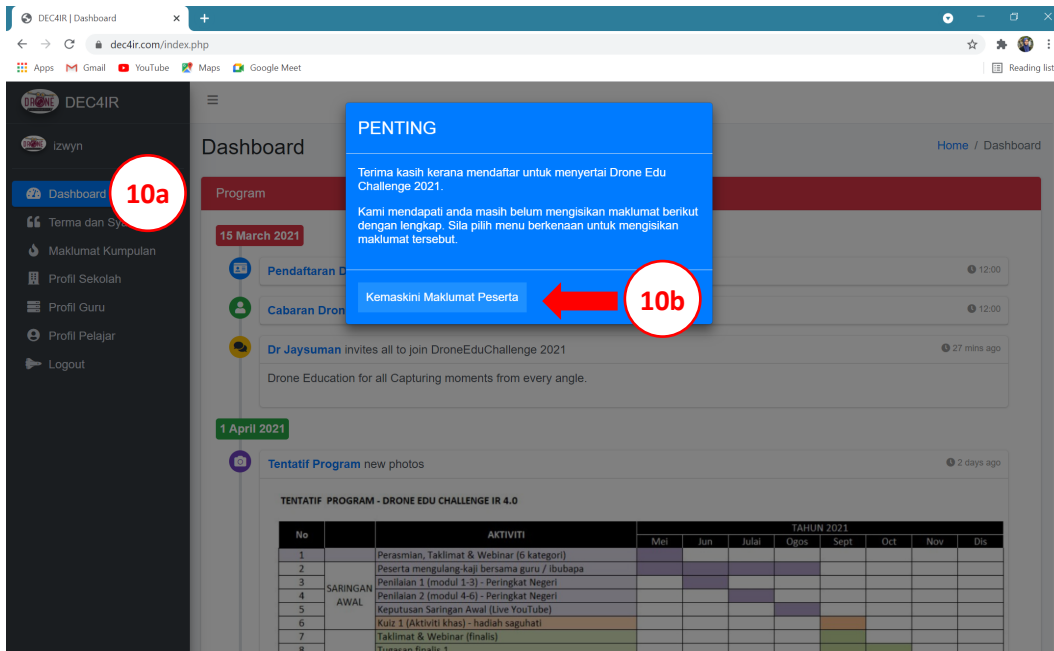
DEC4IR | Dashboard

dec4ir.com/index.php

Apps Gmail YouTube Maps Google Meet

Reading list

DEC4IR

izwyn

Dashboard

Terma dan Sy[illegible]

Maklumat Kumpulan

Profil Sekolah

Profil Guru

Profil Pelajar

Logout

10a

Dashboard

Home / Dashboard

Program

15 March 2021

Pendaftaran D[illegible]

12:00

Cabaran Dron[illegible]

12:00

Dr Jaysuman invites all to join DroneEduChallenge 2021

27 mins ago

Drone Education for all Capturing moments from every angle.

1 April 2021

Tentatif Program new photos

2 days ago

TENTATIF PROGRAM - DRONE EDU CHALLENGE IR 4.0

| No | | AKTIVITI | Mei | Jun | Julai | Ogos | Sept | Oct | Nov | Dis |
|---|---|---|---|---|---|---|---|---|---|---|
| | | | TAHUN 2021 | | | | | | | |
| 1 | SARINGAN AWAL | Perasmian, Taklimat & Webinar (6 kategori) | | | | | | | | |
| 2 | | Peserta mengulang-kaji bersama guru / ibubapa | | | | | | | | |
| 3 | | Penilaian 1 (modul 1-3) - Peringkat Negeri | | | | | | | | |
| 4 | | Penilaian 2 (modul 4-6) - Peringkat Negeri | | | | | | | | |
| 5 | | Keputusan Saringan Awal (Live YouTube) | | | | | | | | |
| 6 | | Kuiz 1 (Aktiviti khas) - hadiah saguhati | | | | | | | | |
| 7 | | Taklimat & Webinar (finalis) | | | | | | | | |
| 8 | | Tugasan finalis 1 | | | | | | | | |

PENTING

Terima kasih kerana mendaftar untuk menyertai Drone Edu Challenge 2021.

Kami mendapati anda masih belum mengisikan maklumat berikut dengan lengkap. Sila pilih menu berkenaan untuk mengisikan maklumat tersebut.

Kemaskini Maklumat Peserta

10b